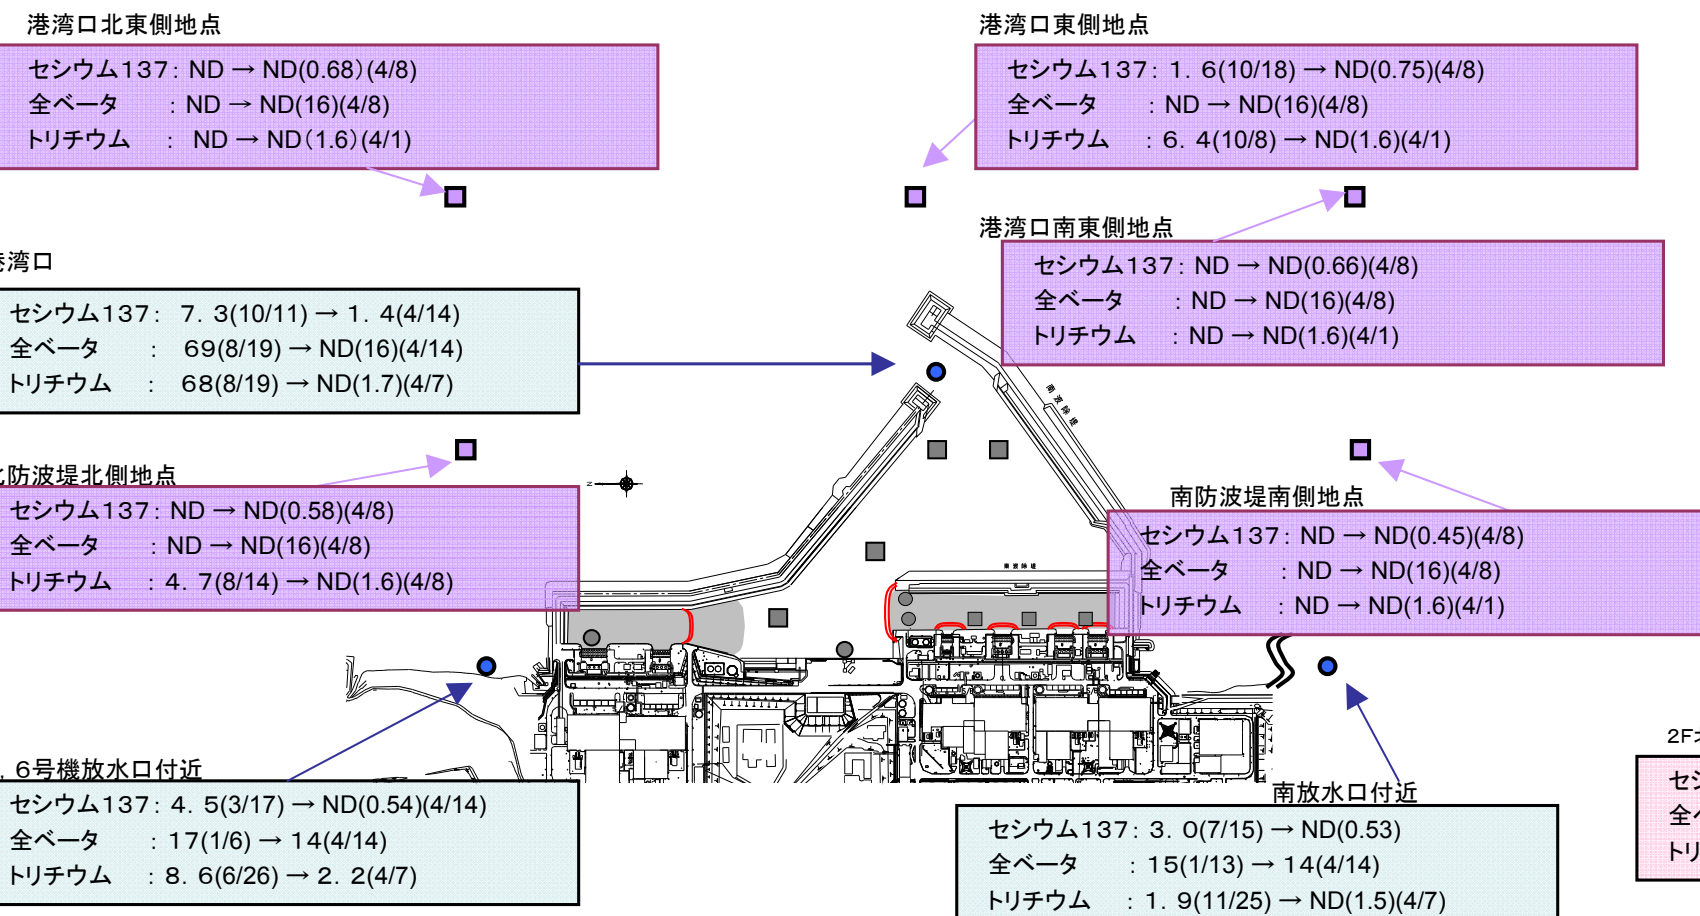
港湾口北東側地点

セシウム137：ND → ND(0.68)(4/8)
全ベータ　：ND → ND(16)(4/8)
トリチウム　：ND → ND(1.6)(4/1)

港湾口東側地点

セシウム137：1．6(10/18) → ND(0.75)(4/8)
全ベータ　：ND → ND(16)(4/8)
トリチウム　：6．4(10/8) → ND(1.6)(4/1)

港湾口南東側地点

セシウム137：ND → ND(0.66)(4/8)
全ベータ　：ND → ND(16)(4/8)
トリチウム　：ND → ND(1.6)(4/1)

港湾口

セシウム137：7．3(10/11) → 1．4(4/14)
全ベータ　：69(8/19) → ND(16)(4/14)
トリチウム　：68(8/19) → ND(1.7)(4/7)

北防波堤北側地点

セシウム137：ND → ND(0.58)(4/8)
全ベータ　：ND → ND(16)(4/8)
トリチウム　：4．7(8/14) → ND(1.6)(4/8)

南防波堤南側地点

セシウム137：ND → ND(0.45)(4/8)
全ベータ　：ND → ND(16)(4/8)
トリチウム　：ND → ND(1.6)(4/1)

5,6号機放水口付近

セシウム137：4．5(3/17) → ND(0.54)(4/14)
全ベータ　：17(1/6) → 14(4/14)
トリチウム　：8．6(6/26) → 2．2(4/7)

南放水口付近

セシウム137：3．0(7/15) → ND(0.53)
全ベータ　：15(1/13) → 14(4/14)
トリチウム　：1．9(11/25) → ND(1.5)(4/7)

2F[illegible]
セシ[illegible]
全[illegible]
トリ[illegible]